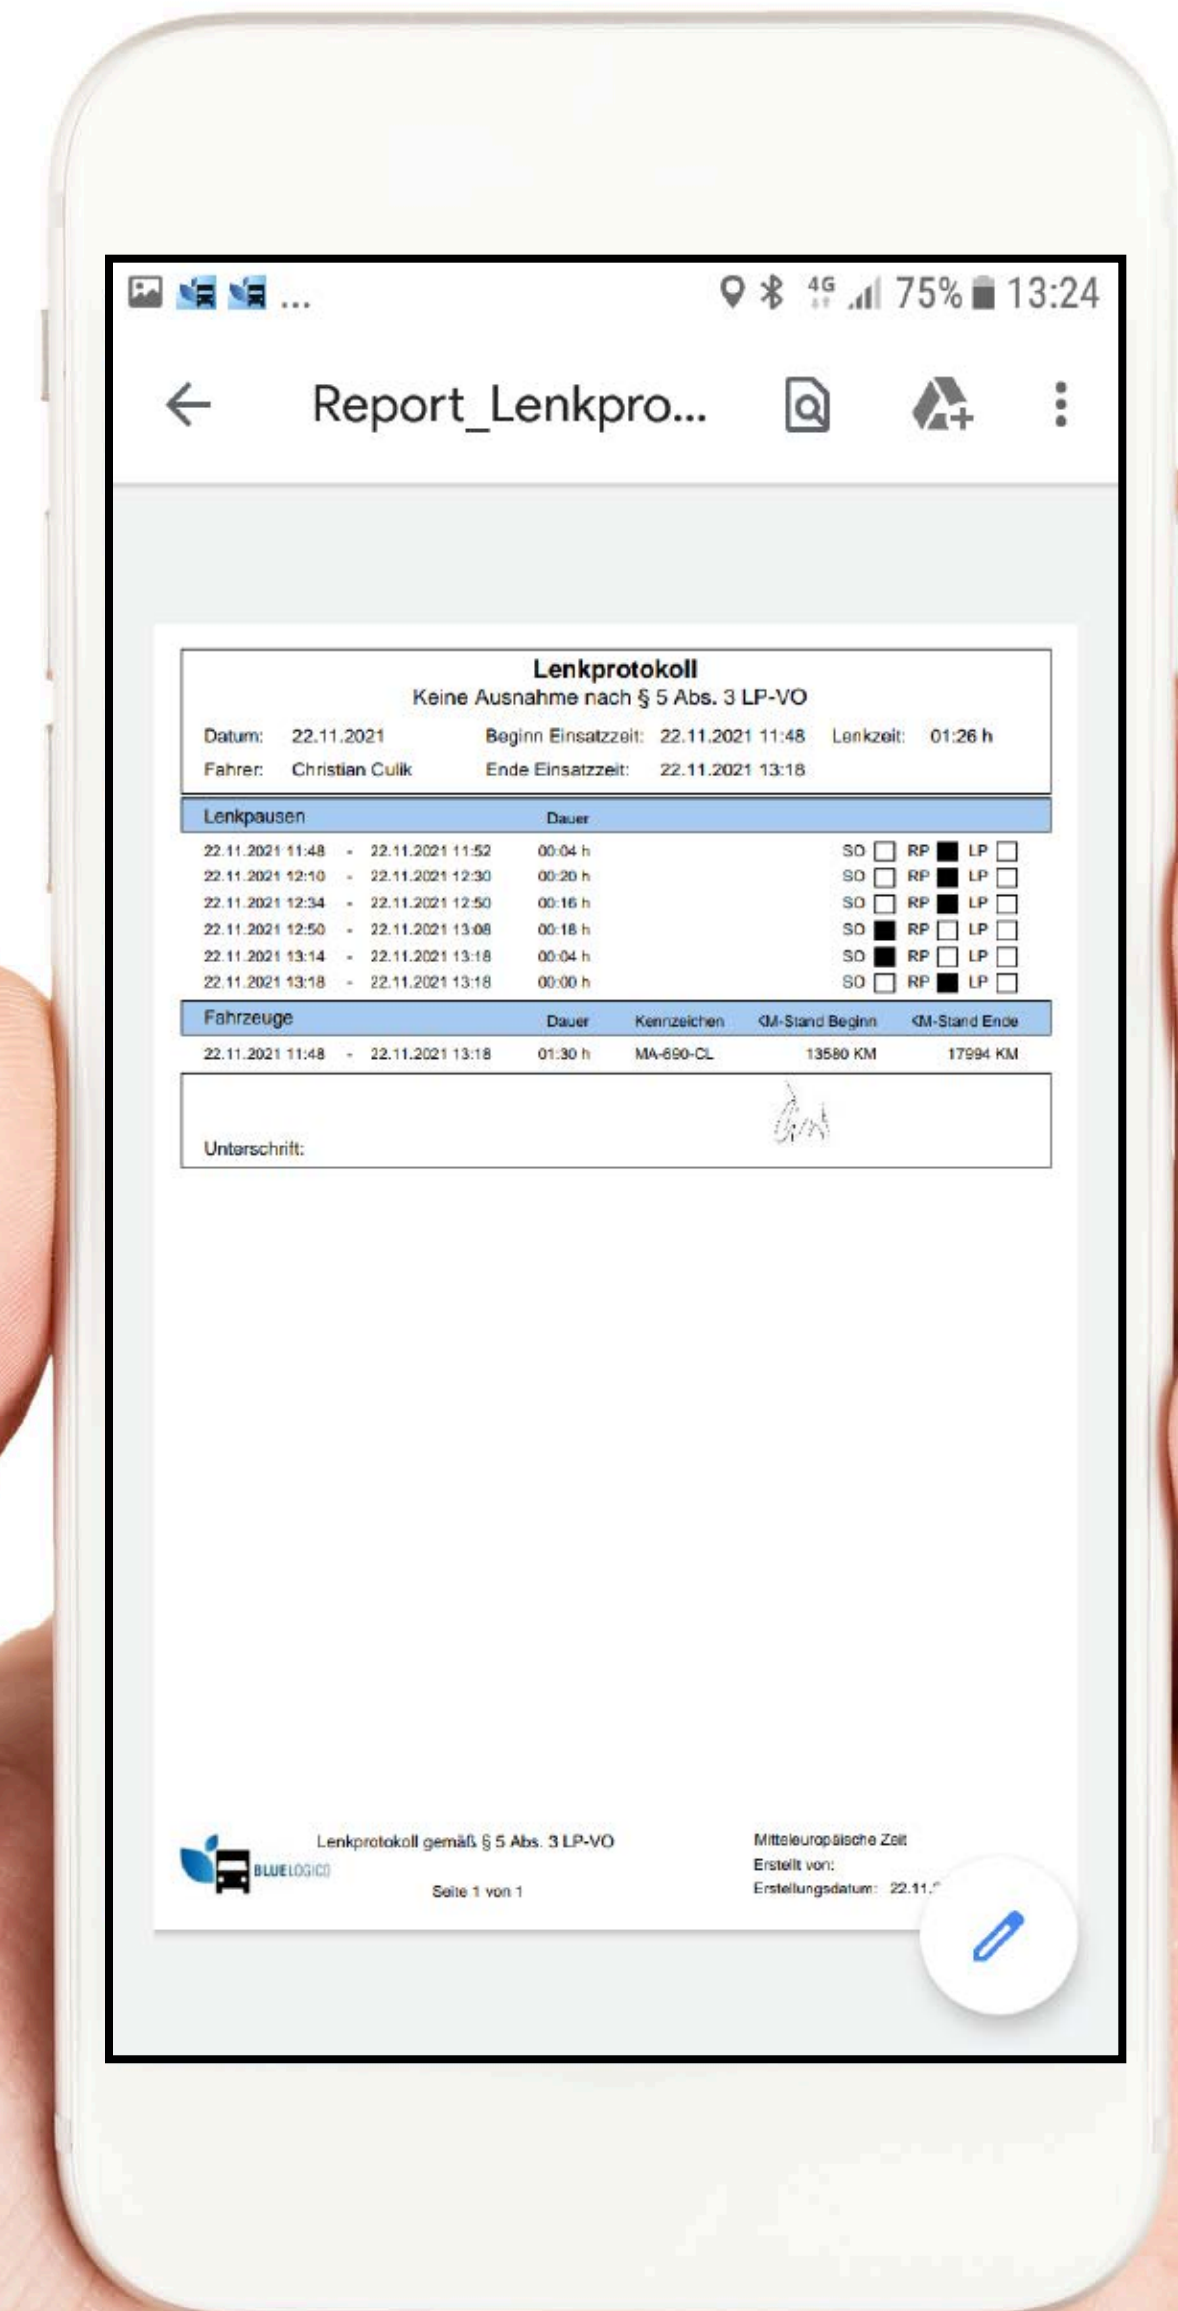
... 4G 75% 13:24

Report_Lenkpro...

Lenkprotokoll
Keine Ausnahme nach § 5 Abs. 3 LP-VO

Datum: 22.11.2021 Beginn Einsatzzeit: 22.11.2021 11:48 Lenkzeit: 01:26 h
Fahrer: Christian Culik Ende Einsatzzeit: 22.11.2021 13:18

| Lenkpausen | | | Dauer | | | |
|---|---|---|---|---|---|---|
| 22.11.2021 11:48 | - | 22.11.2021 11:52 | 00:04 h | SO | RP | LP |
| 22.11.2021 12:10 | - | 22.11.2021 12:30 | 00:20 h | SO | RP | LP |
| 22.11.2021 12:34 | - | 22.11.2021 12:50 | 00:16 h | SO | RP | LP |
| 22.11.2021 12:50 | - | 22.11.2021 13:08 | 00:18 h | SO | RP | LP |
| 22.11.2021 13:14 | - | 22.11.2021 13:18 | 00:04 h | SO | RP | LP |
| 22.11.2021 13:18 | - | 22.11.2021 13:18 | 00:00 h | SO | RP | LP |

| Fahrzeuge | | | Dauer | Kennzeichen | KM-Stand Beginn | KM-Stand Ende |
|---|---|---|---|---|---|---|
| 22.11.2021 11:48 | - | 22.11.2021 13:18 | 01:30 h | MA-690-CL | 13580 KM | 17994 KM |

Unterschrift:

BLUELOGICO
Lenkprotokoll gemäß § 5 Abs. 3 LP-VO
Seite 1 von 1
Mitteleuropäische Zeit
Erstellt von:
Erstellungsdatum: 22.11.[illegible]